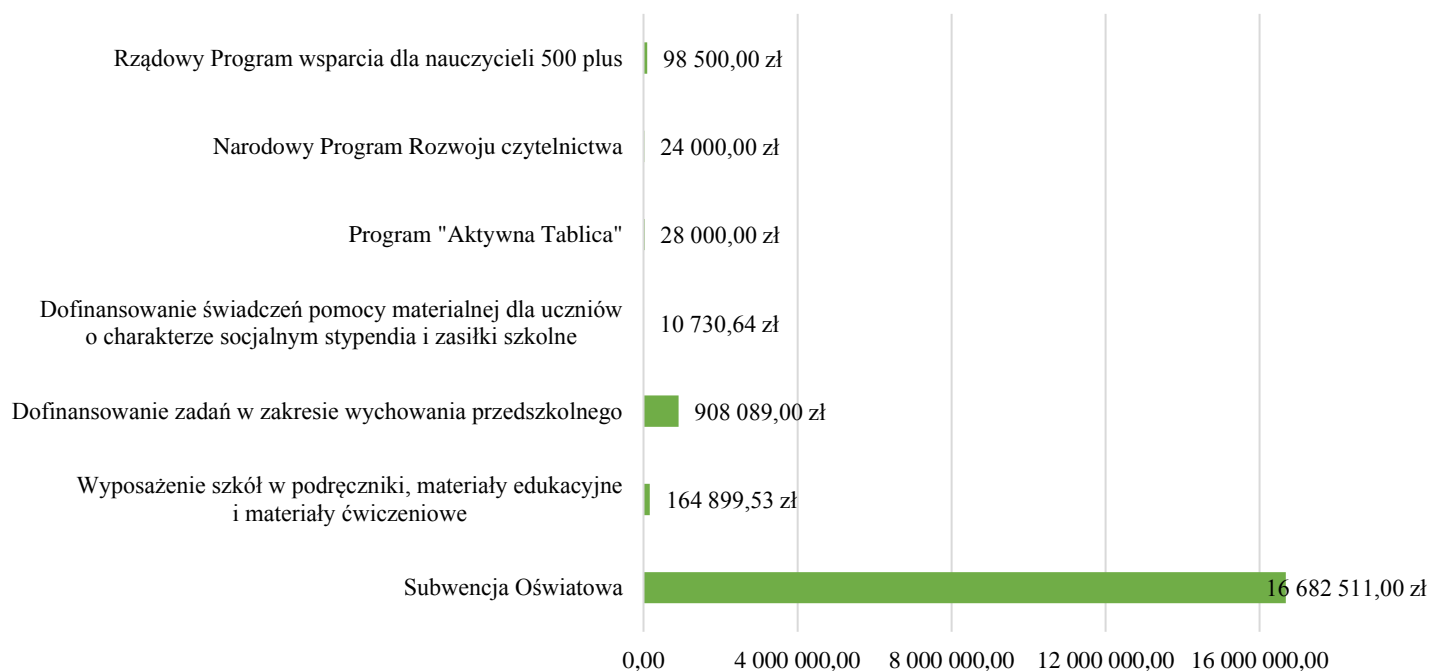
Rządowy Program wsparcia dla nauczycieli 500 plus
98 500,00 zł

Narodowy Program Rozwoju czytelnictwa
24 000,00 zł

Program "Aktywna Tablica"
28 000,00 zł

Dofinansowanie świadczeń pomocy materialnej dla uczniów o charakterze socjalnym stypendia i zasiłki szkolne
10 730,64 zł

Dofinansowanie zadań w zakresie wychowania przedszkolnego
908 089,00 zł

Wyposażenie szkół w podręczniki, materiały edukacyjne i materiały ćwiczeniowe
164 899,53 zł

Subwencja Oświatowa
16 682 511,00 zł

0,00
4 000 000,00
8 000 000,00
12 000 000,00
16 000 000,00